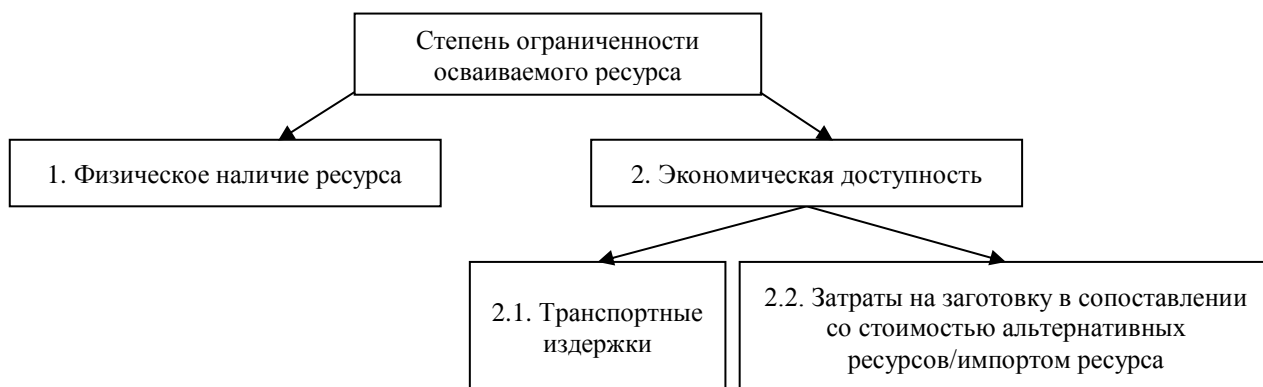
Степень ограниченности осваиваемого ресурса

1. Физическое наличие ресурса

2. Экономическая доступность

2.1. Транспортные издержки

2.2. Затраты на заготовку в сопоставлении со стоимостью альтернативных ресурсов/импортом ресурса